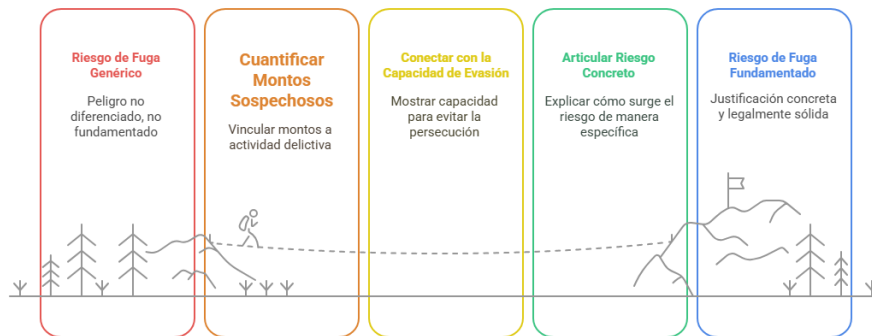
Riesgo de Fuga Genérico

Peligro no diferenciado, no fundamentado

Cuantificar Montos Sospechosos

Vincular montos a actividad delictiva

Conectar con la Capacidad de Evasión

Mostrar capacidad para evitar la persecución

Articular Riesgo Concreto

Explicar cómo surge el riesgo de manera específica

Riesgo de Fuga Fundamentado

Justificación concreta y legalmente sólida